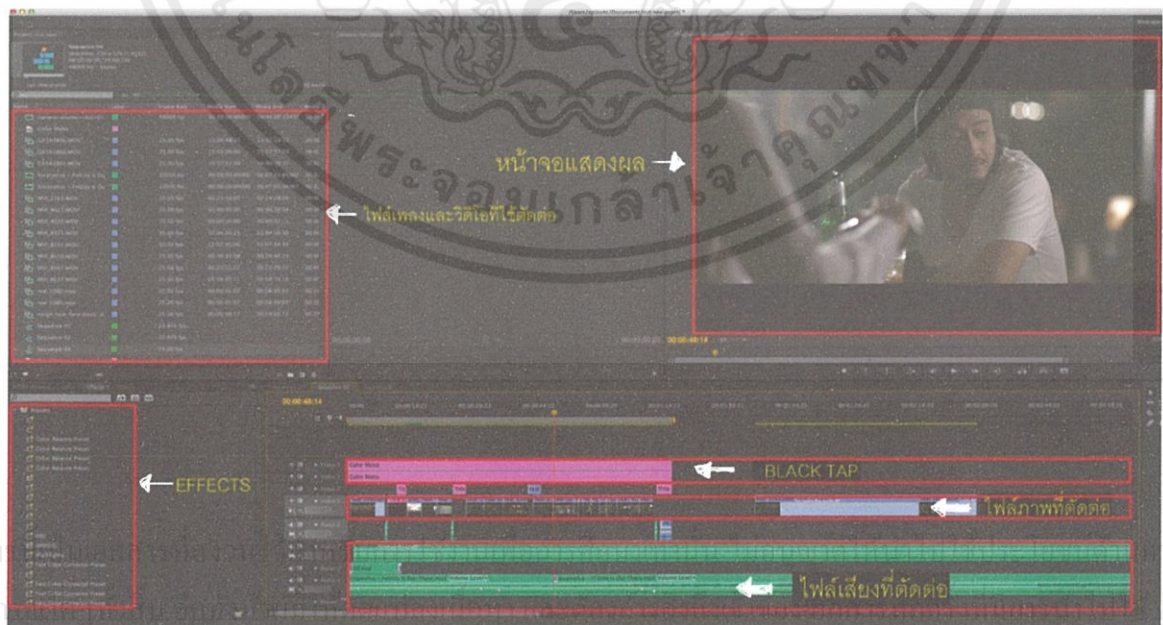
หน้าจอแสดงผล

ไฟล์เพลงและวิดีโอที่ใช้ตัดต่อ

EFFECTS

BLACK TAP

ไฟล์ภาพที่ตัดต่อ

ไฟล์เสียงที่ตัดต่อ

00:00:48:14

Sequence 01

Color Matte

Presets

Color Balance Preset

Fast Color Corrector Preset